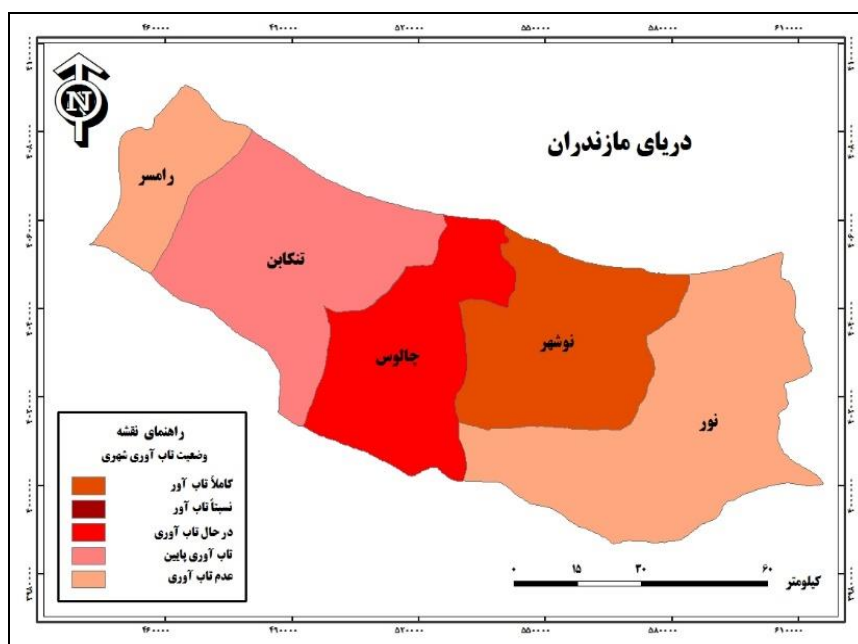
۴۶۰۰۰۰ ۴۹۰۰۰۰ ۵۲۰۰۰۰ ۵۵۰۰۰۰ ۵۸۰۰۰۰ ۶۱۰۰۰۰

N

دریای مازندران

رامسر

تنکابن

چالوس

نوشهر

نور

راهنمای نقشه
وضعیت تاب آوری شهری

کاملاً تاب آور
نسبتاً تاب آور
در حال تاب آوری
تاب آوری پایین
عدم تاب آوری

۰ ۱۵ ۳۰ ۶۰
کیلومتر

۴۶۰۰۰۰ ۴۹۰۰۰۰ ۵۲۰۰۰۰ ۵۵۰۰۰۰ ۵۸۰۰۰۰ ۶۱۰۰۰۰

۴۱۰۰۰۰۰
۴۰۸۰۰۰۰
۴۰۶۰۰۰۰
۴۰۴۰۰۰۰
۴۰۲۰۰۰۰
۴۰۰۰۰۰۰
۳۹۸۰۰۰۰